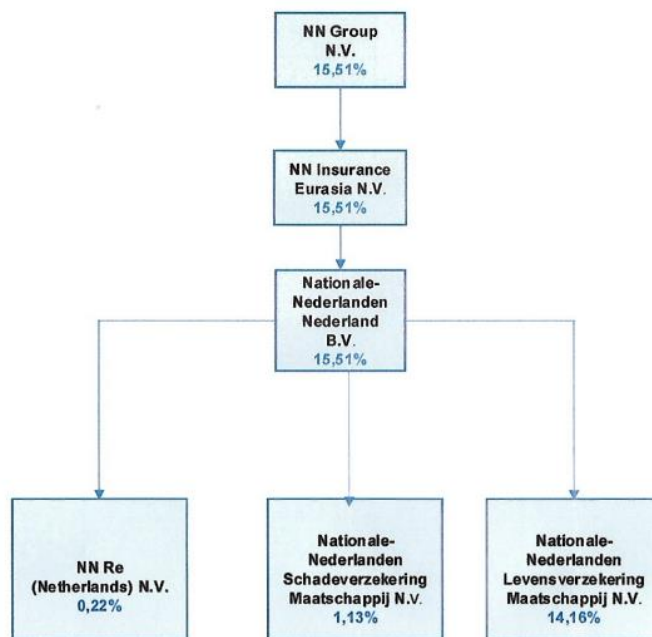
NN Group N.V.
15,51%

NN Insurance Eurasia N.V.
15,51%

Nationale-Nederlanden Nederland B.V.
15,51%

NN Re (Netherlands) N.V.
0,22%

Nationale-Nederlanden Schadeverzekering Maatschappij N.V.
1,13%

Nationale-Nederlanden Levensverzekering Maatschappij N.V.
14,16%